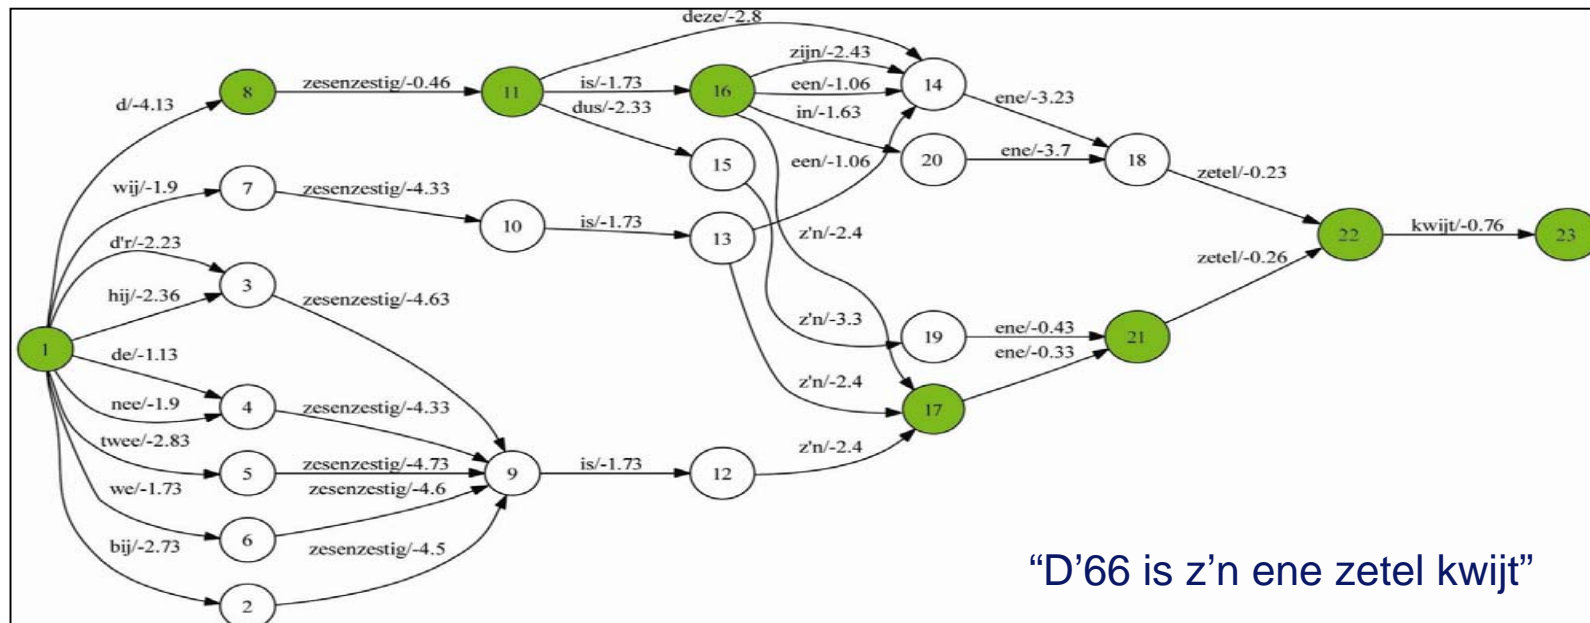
deze/-2.8
zijn/-2.43
een/-1.06
in/-1.63
d/-4.13
8
zesenzestig/-0.46
11
is/-1.73
dus/-2.33
16
14
ene/-3.23
15
een/-1.06
20
ene/-3.7
18
zetel/-0.23
wij/-1.9
7
zesenzestig/-4.33
10
is/-1.73
13
z'n/-2.4
22
kwijt/-0.76
23
d'r/-2.23
3
zetel/-0.26
hij/-2.36
zesenzestig/-4.63
z'n/-3.3
19
ene/-0.43
ene/-0.33
21
1
de/-1.13
z'n/-2.4
17
nee/-1.9
4
zesenzestig/-4.33
twee/-2.83
5
zesenzestig/-4.73
9
is/-1.73
12
z'n/-2.4
we/-1.73
zesenzestig/-4.6
6
bij/-2.73
zesenzestig/-4.5
2
“D’66 is z’n ene zetel kwijt”